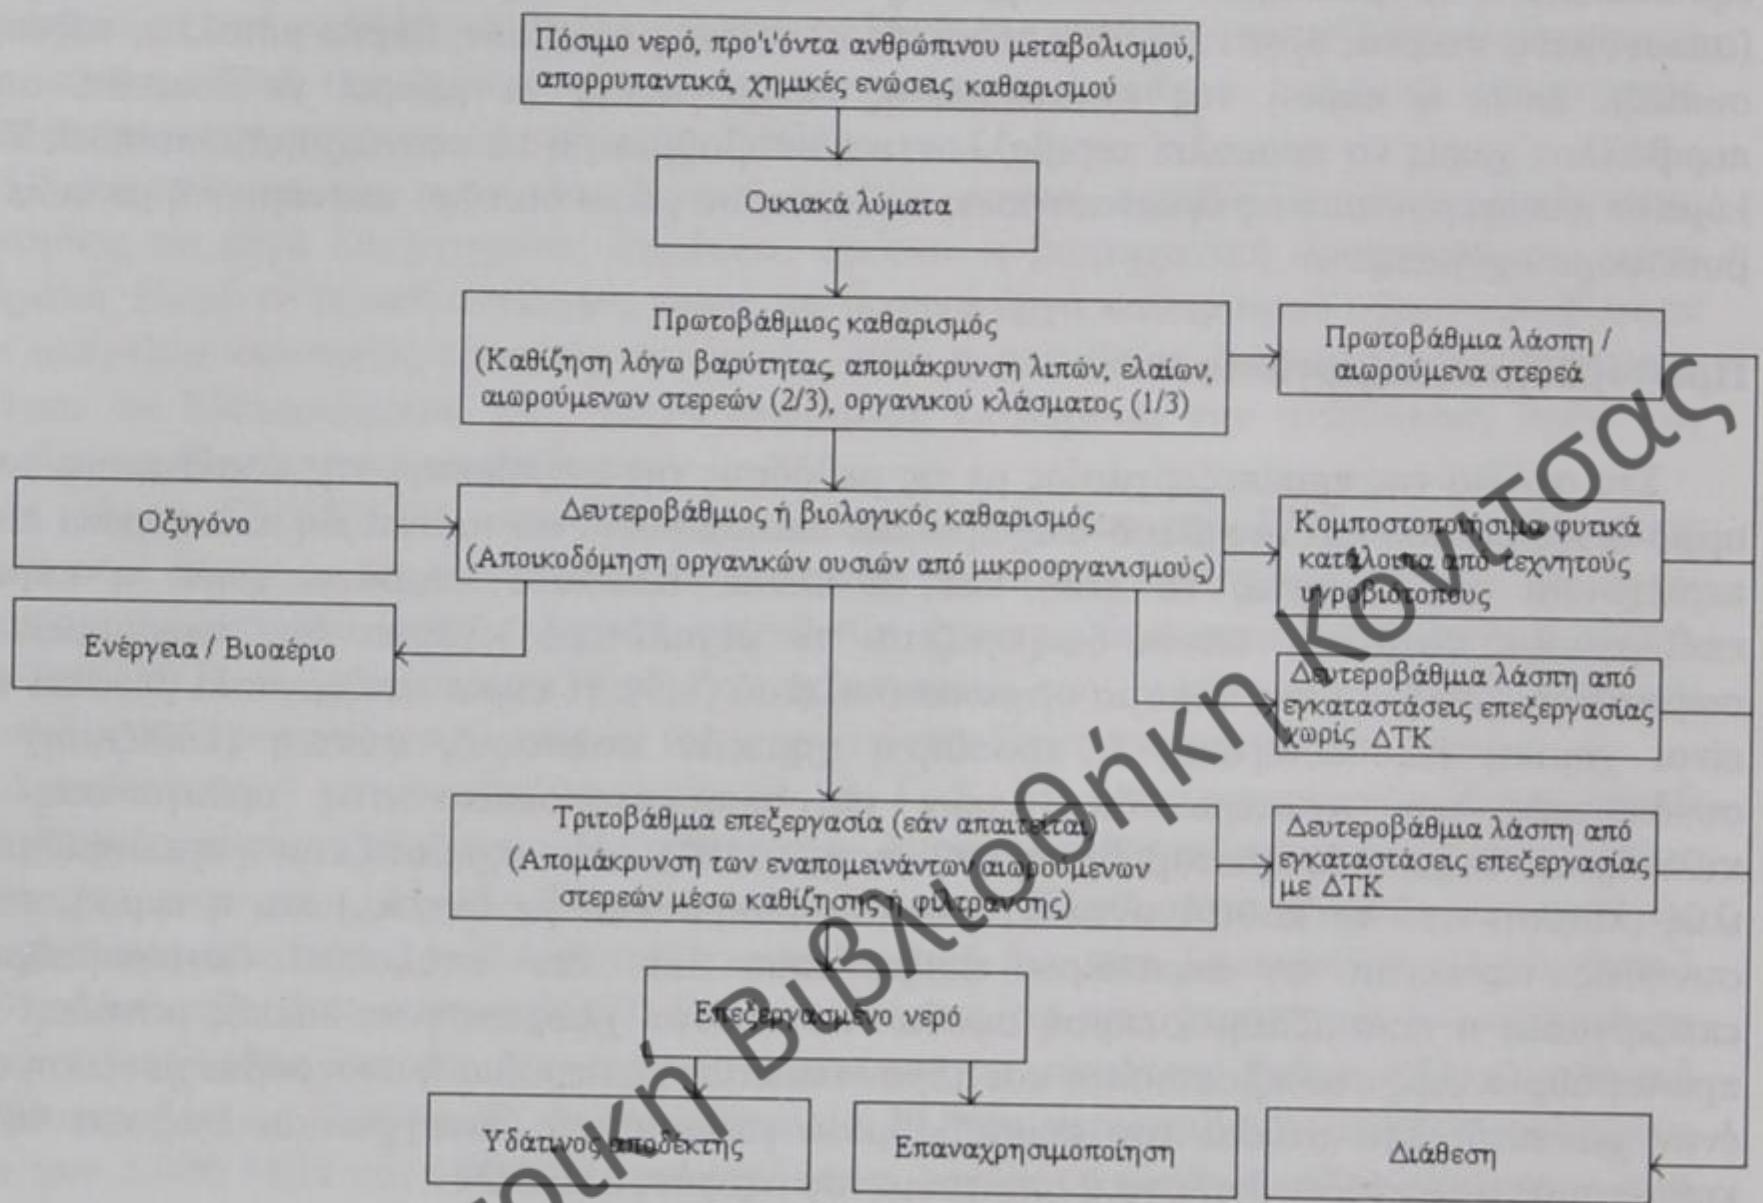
Πόσιμο νερό, προ'ι'όντα ανθρώπινου μεταβολισμού, απορρυπαντικά, χημικές ενώσεις καθαρισμού

Οικιακά λύματα

Πρωτοβάθμιος καθαρισμός (Καθίζηση λόγω βαρύτητας, απομάκρυνση λιπών, ελαίων, αιωρούμενων στερεών (2/3), οργανικού κλάσματος (1/3)

Πρωτοβάθμια λάσπη / αιωρούμενα στερεά

Οξυγόνο

Δευτεροβάθμιος ή βιολογικός καθαρισμός (Αποικοδόμηση οργανικών ουσιών από μικροοργανισμούς)

Κομποστοποιήσιμα φυτικά κατάλοιπα από τεχνητούς υγροβιότοπους

Ενέργεια / Βιοαέριο

Δευτεροβάθμια λάσπη από εγκαταστάσεις επεξεργασίας χωρίς ΔΤΚ

Τριτοβάθμια επεξεργασία (εάν απαιτείται) (Απομάκρυνση των εναπομεινάντων αιωρούμενων στερεών μέσω καθίζησης ή φιλτράνσης)

Δευτεροβάθμια λάσπη από εγκαταστάσεις επεξεργασίας με ΔΤΚ

Επεξεργασμένο νερό

Υδάτινος αποδέκτης

Επαναχρησιμοποίηση

Διάθεση

Ψηφιακή Βιβλιοθήκη Κοντσας